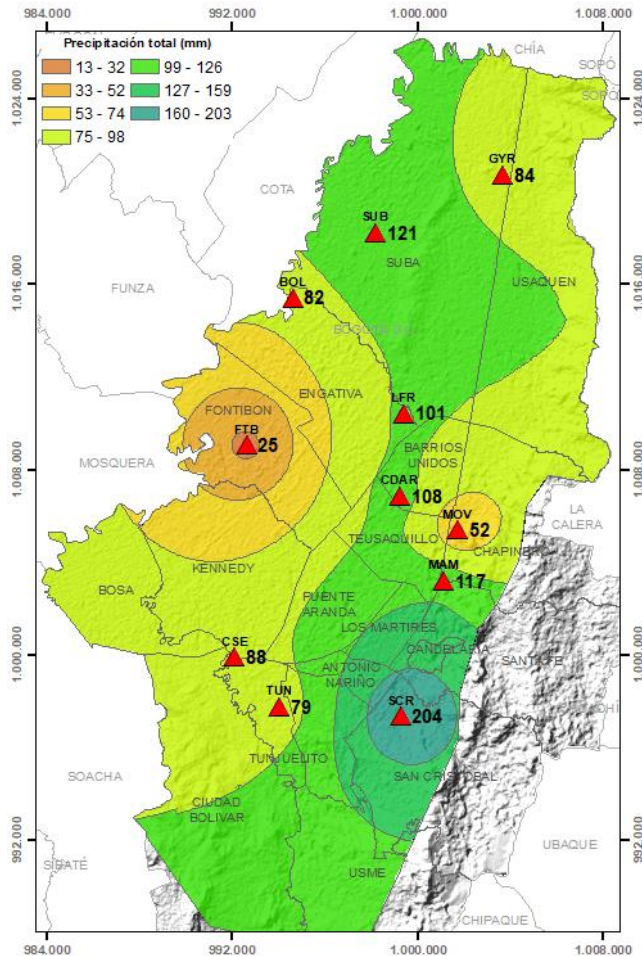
984.000 992.000 1.000.000 1.008.000

Precipitación total (mm)
13 - 32
33 - 52
53 - 74
75 - 98
99 - 126
127 - 159
160 - 203

CHÍA
SOPÓ
SOPÓ
1.024.000
1.024.000
GYR 84
COTA
SUB 121
SUBA
USAQUEN
FUNZA
1.016.000
1.016.000
BOL 82
ENGATIVA
FONTIBON
FTB 25
LFR 101
BARRIOS UNIDOS
MOSQUERA
1.008.000
1.008.000
CDAR 108
MOV 52
LA CALERA
TEUSAQUILLO
CHAPINERO
KENNEDY
MAM 117
BOSA
PUENTE ARANDA
LOS MARTIRES
CANDELARIA
CSE 88
1.000.000
1.000.000
SANTAFE
ANTONIO NARIÑO
TUN 79
SCR 204
TUNJUELITO
SOACHA
SAN CRISTOBAL
CIUDAD BOLIVAR
SIBATÉ
992.000
992.000
UBAQUE
USME
CHIPAQUE
984.000 992.000 1.000.000 1.008.000